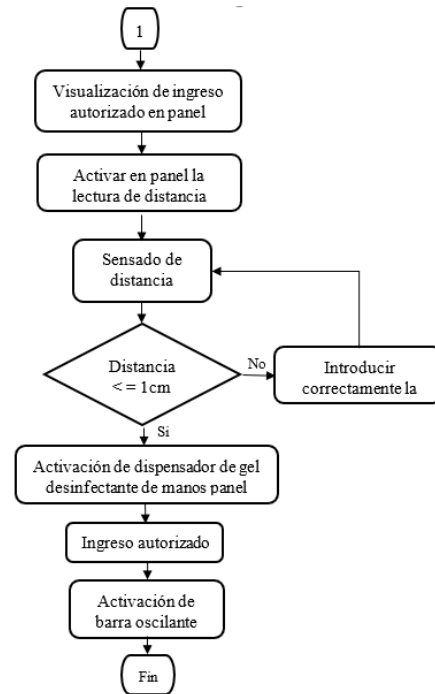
1

Visualización de ingreso autorizado en panel

Activar en panel la lectura de distancia

Sensado de distancia

Distancia < = 1cm

No

Introducir correctamente la

Si

Activación de dispensador de gel desinfectante de manos panel

Ingreso autorizado

Activación de barra oscilante

Fin